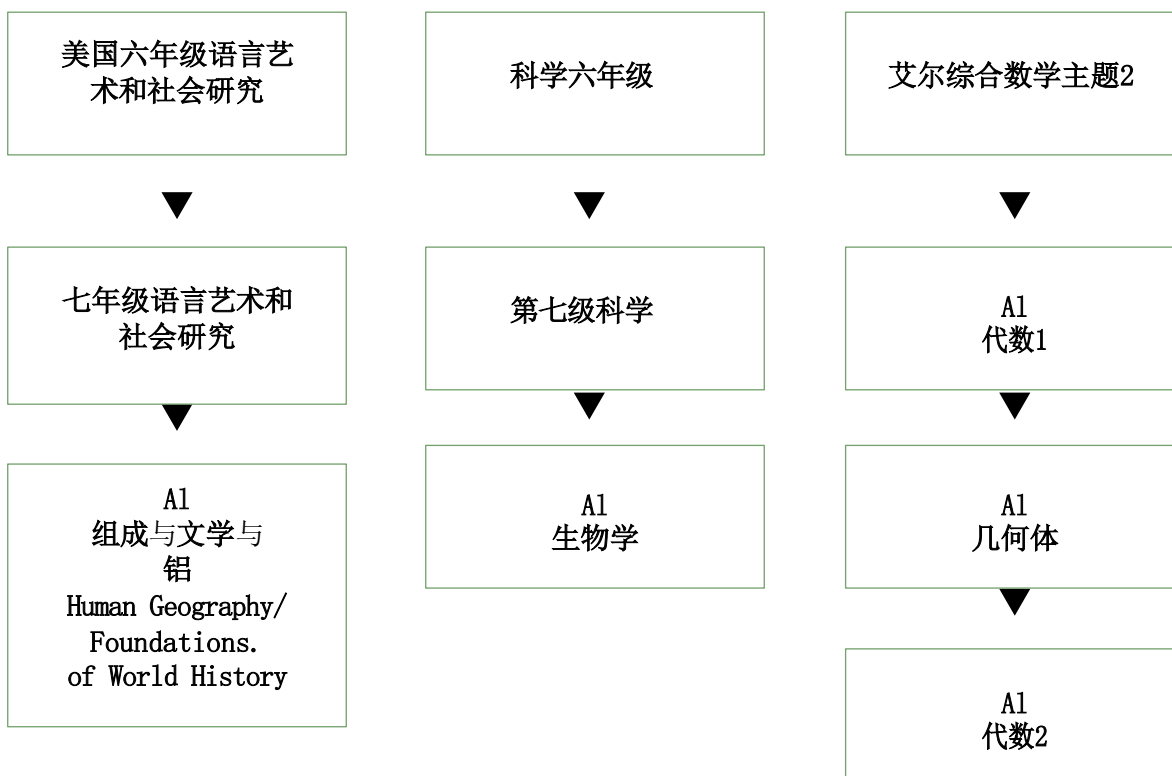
美国六年级语言艺术和社会研究

七年级语言艺术和社会研究

Al
组成与文学与
铝
Human Geography/
Foundations.
of World History

科学六年级

第七级科学

Al
生物学

艾尔综合数学主题2

Al
代数1

Al
几何体

Al
代数2